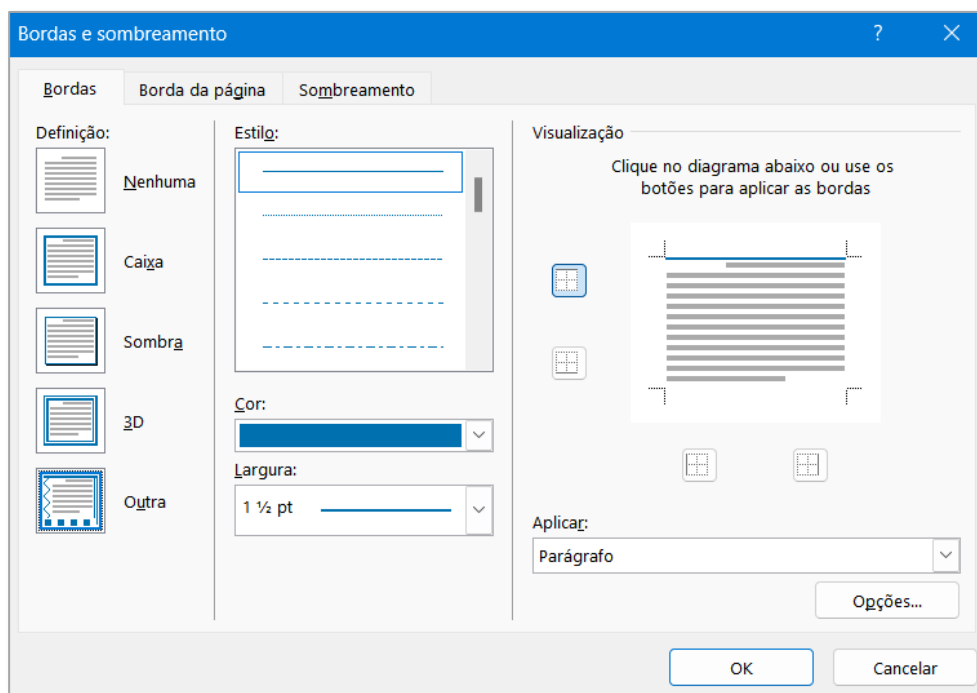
Bordas e sombreamento

?

Bordas

Borda da página

Sombreamento

Definição:

Nenhuma

Caixa

Sombra

3D

Outra

Estilo:

Cor:

Largura:

1 ½ pt

Visualização

Clique no diagrama abaixo ou use os botões para aplicar as bordas

Aplicar:

Parágrafo

Opções...

OK

Cancelar